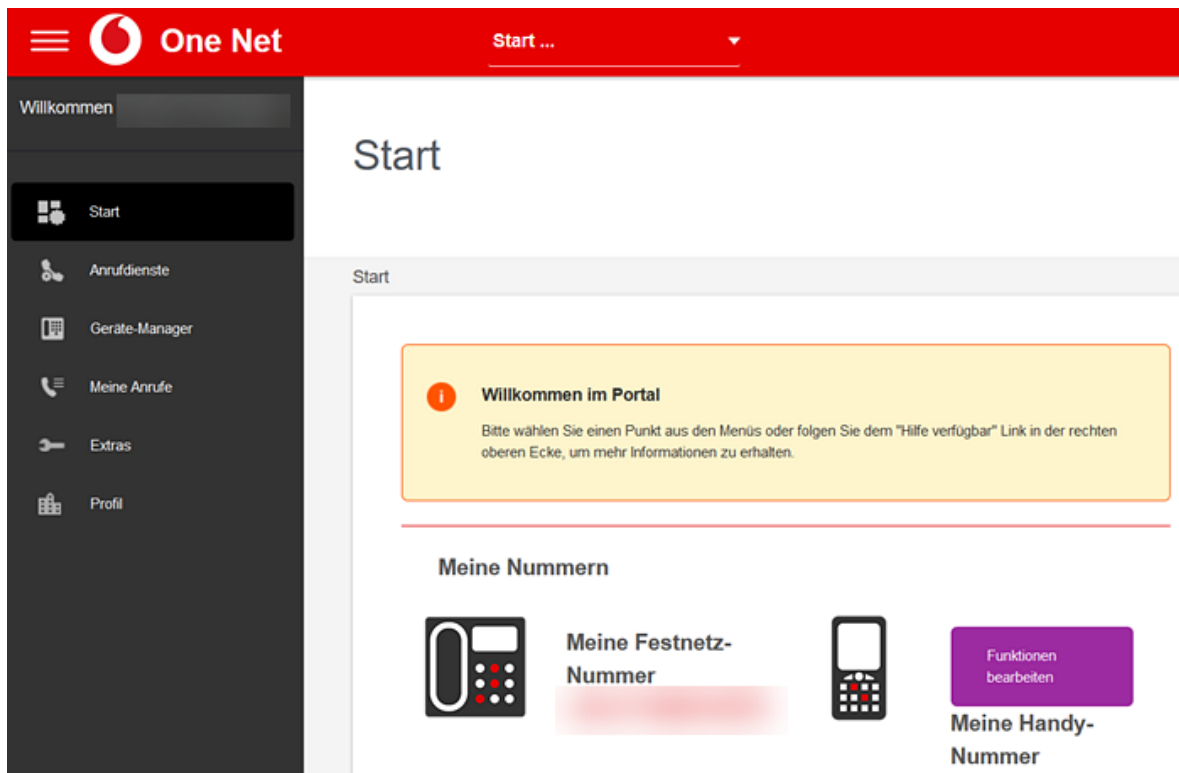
One Net

Start ...

Willkommen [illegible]

Start

Anrufdienste

Geräte-Manager

Meine Anrufe

Extras

Profil

Start

Start

Willkommen im Portal

Bitte wählen Sie einen Punkt aus den Menüs oder folgen Sie dem "Hilfe verfügbar" Link in der rechten oberen Ecke, um mehr Informationen zu erhalten.

Meine Nummern

Meine Festnetz-Nummer

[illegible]

Funktionen bearbeiten

Meine Handy-Nummer